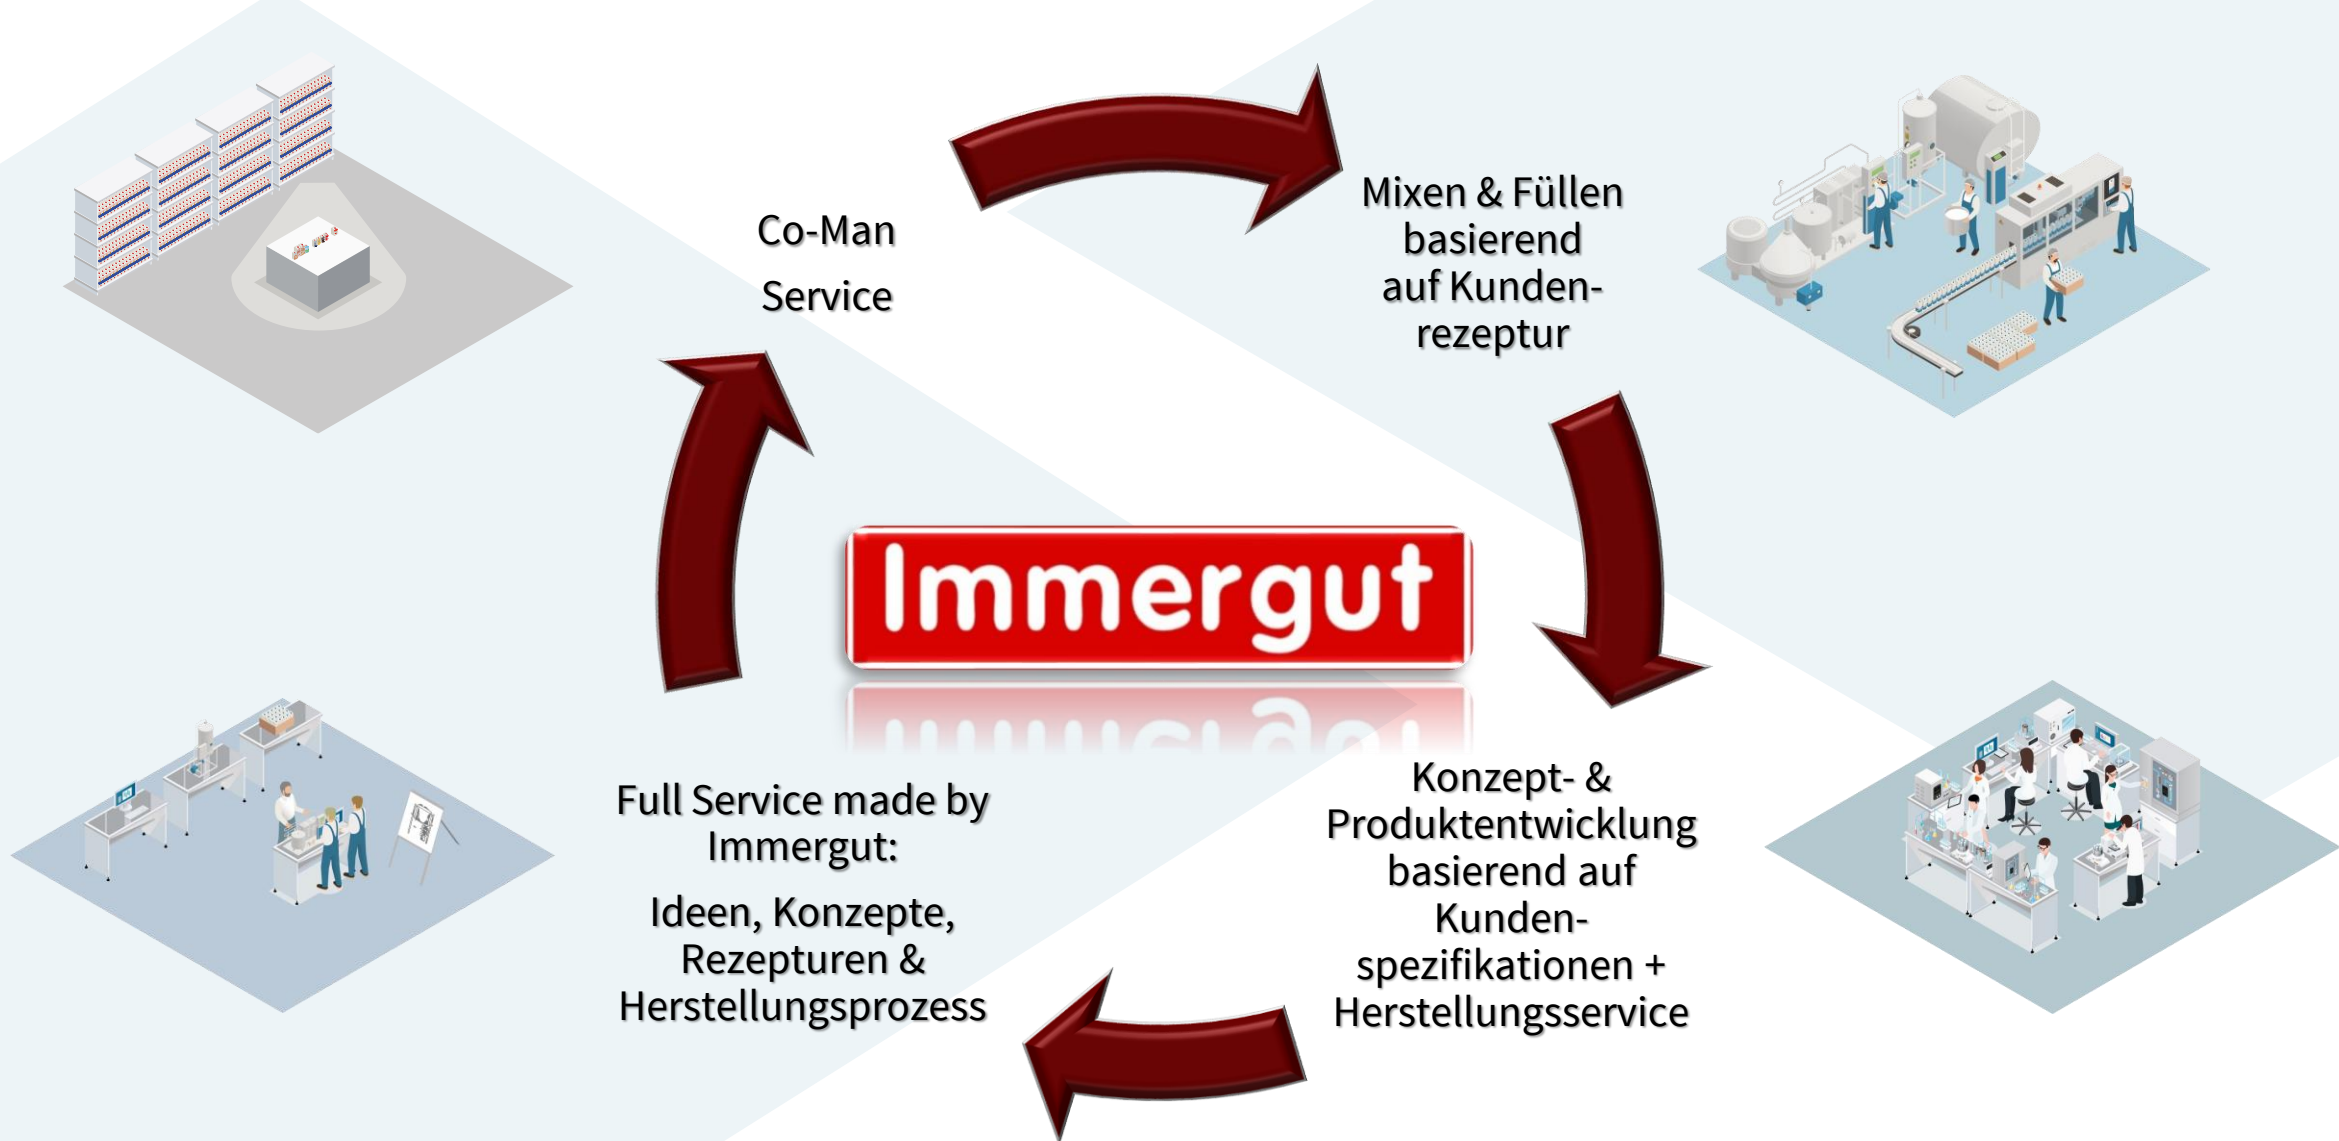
Co-Man

Service

Mixen & Füllen basierend auf Kundenrezeptur

Immergut

Konzept- & Produktentwicklung basierend auf Kundenspezifikationen + Herstellungsservice

Full Service made by Immergut:

Ideen, Konzepte, Rezepturen & Herstellungsprozess